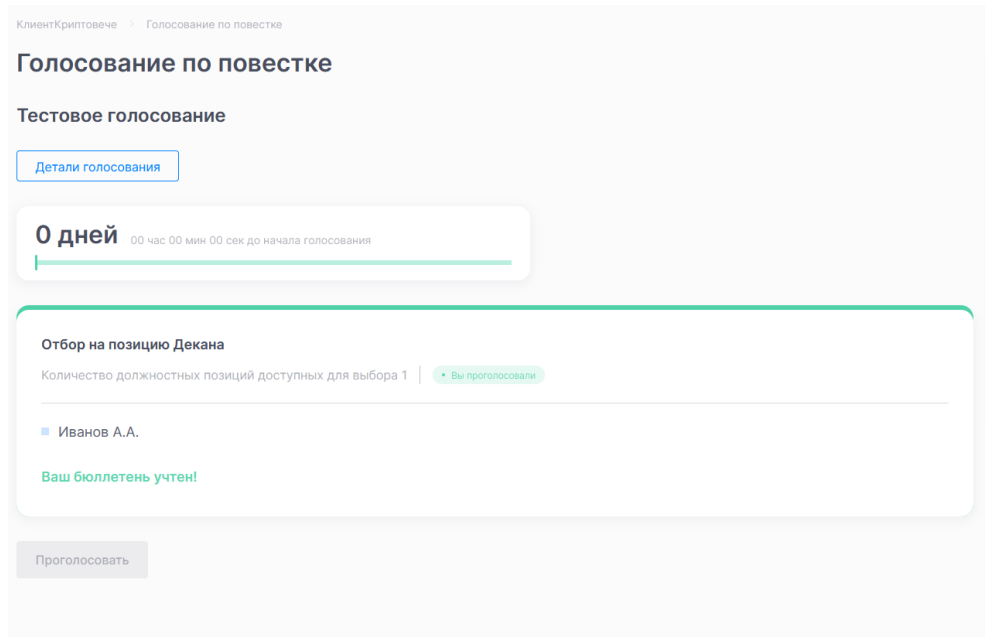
КлиентКриптовече > Голосование по повестке

Голосование по повестке

Тестовое голосование

Детали голосования

0 дней 00 час 00 мин 00 сек до начала голосования

Отбор на позицию Декана

Количество должностных позиций доступных для выбора 1 | • Вы проголосовали

Иванов А.А.

Ваш бюллетень учтен!

Проголосовать